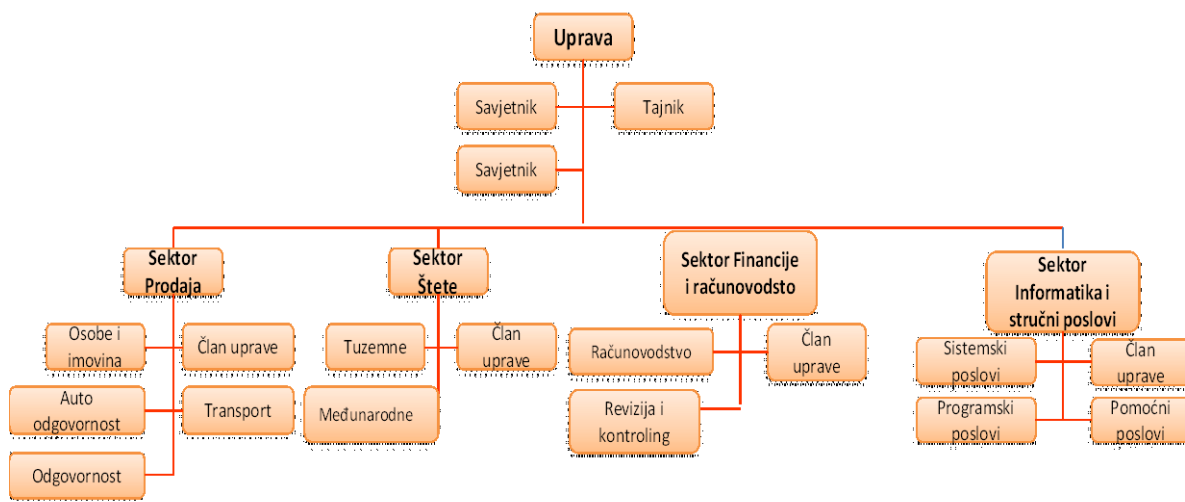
Uprava

Savjetnik

Tajnik

Savjetnik

Sektor Prodaja

Osobe i imovina

Član uprave

Auto odgovornost

Transport

Odgovornost

Sektor Štete

Tuzemne

Član uprave

Međunarodne

Sektor Financije i računovodsto

Računovodstvo

Član uprave

Revizija i kontroling

Sektor Informatika i stručni poslovi

Sistemski poslovi

Član uprave

Programski poslovi

Pomoćni poslovi